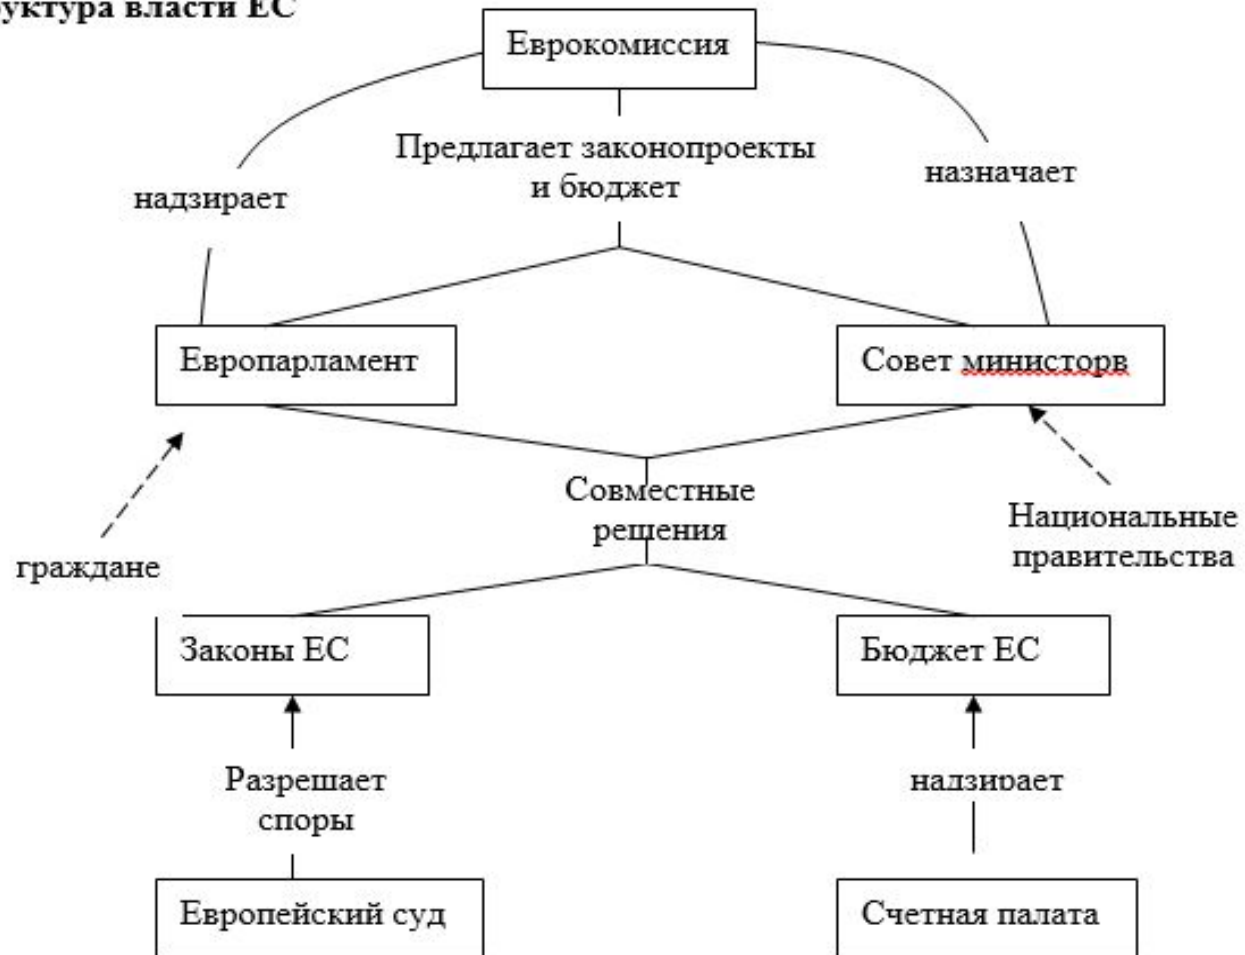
уктура власти ЕС

Еврокомиссия

надзирает

Предлагает законопроекты и бюджет

назначает

Европарламент

Совет министорв

граждане

Совместные решения

Национальные правительства

Законы ЕС

Бюджет ЕС

Разрешает споры

надзирает

Европейский суд

Счетная палата